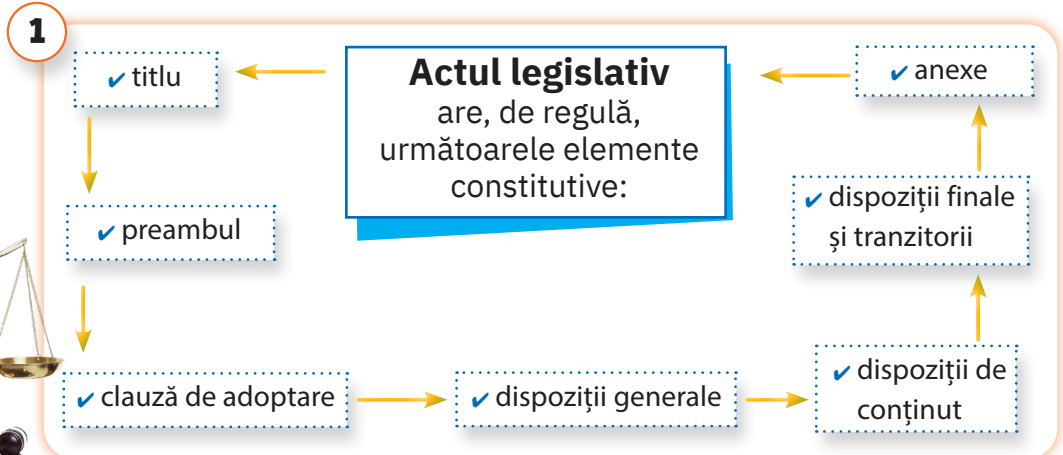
1

Actul legislativ are, de regulă, următoarele elemente constitutive:

✔ titlu

✔ preambul

✔ clauză de adoptare

✔ dispoziții generale

✔ dispoziții de conținut

✔ dispoziții finale și tranzitorii

✔ anexe